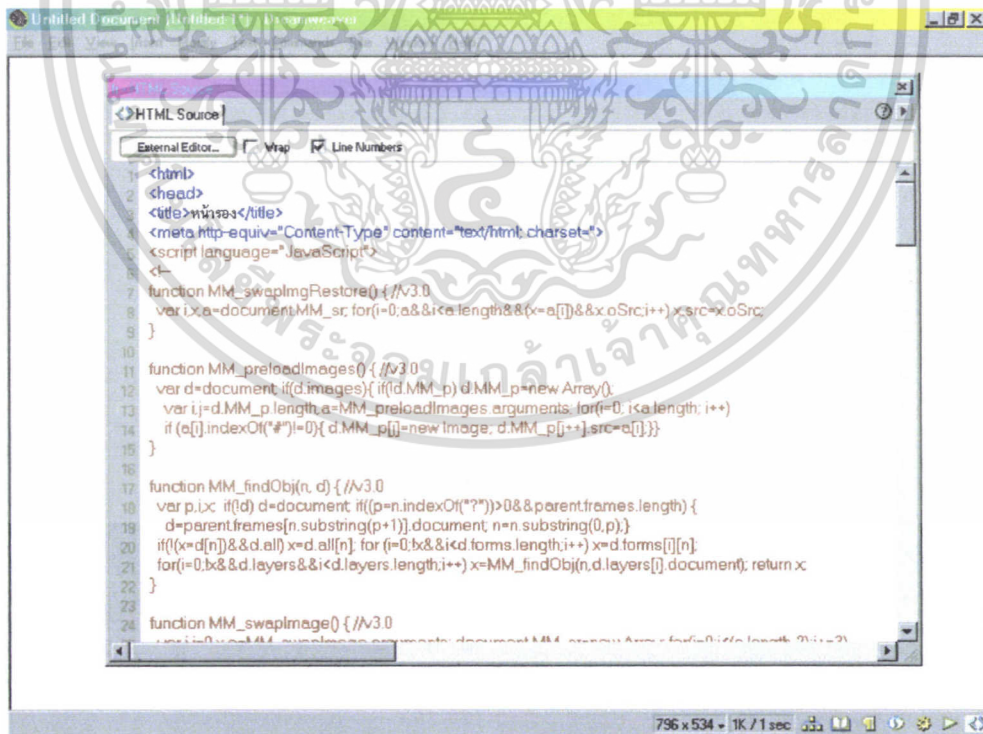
Untitled Document (Untitled-1*) - Dreamweaver

HTML Source

External Editor... Wrap Line Numbers

1 <html>
2 <head>
3 <title>หน้ารอง</title>
4 <meta http-equiv="Content-Type" content="text/html; charset=">
5 <script language="JavaScript">
6 <!--
7 function MM_swapImgRestore() { //v3.0
8 var i,x,a=document.MM_sr; for(i=0;a&&i<a.length&&(x=a[i])&&x.oSrc;i++) x.src=x.oSrc;
9 }
10
11 function MM_preloadImages() { //v3.0
12 var d=document; if(d.images){ if(!d.MM_p) d.MM_p=new Array();
13 var i,j=d.MM_p.length,a=MM_preloadImages.arguments; for(i=0; i<a.length; i++)
14 if (a[i].indexOf("#")!=0){ d.MM_p[j]=new Image; d.MM_p[j++].src=a[i];}}
15 }
16
17 function MM_findObj(n, d) { //v3.0
18 var p,i,x; if(!d) d=document; if((p=n.indexOf("?"))>0&&parent.frames.length) {
19 d=parent.frames[n.substring(p+1)].document; n=n.substring(0,p);}
20 if(!(x=d[n])&&d.all) x=d.all[n]; for (i=0;!x&&i<d.forms.length;i++) x=d.forms[i][n];
21 for(i=0;!x&&d.layers&&i<d.layers.length;i++) x=MM_findObj(n,d.layers[i].document); return x;
22 }
23
24 function MM_swapImage() { //v3.0
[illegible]

796 x 534 - 1K / 1 sec